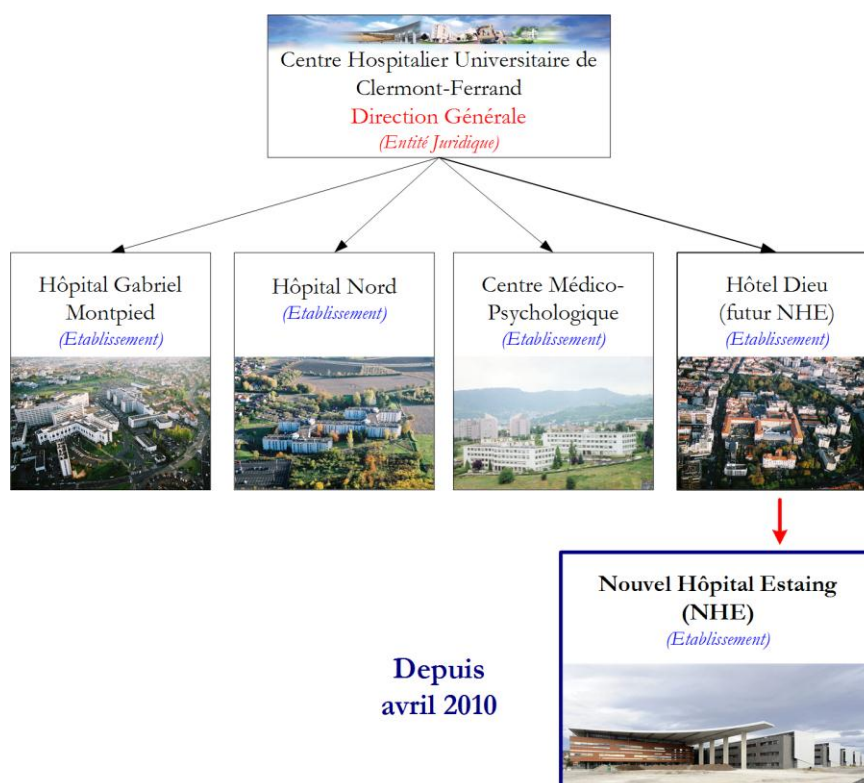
Centre Hospitalier Universitaire de Clermont-Ferrand
Direction Générale
(Entité Juridique)

Hôpital Gabriel Montpied
(Etablissement)

Hôpital Nord
(Etablissement)

Centre Médico-Psychologique
(Etablissement)

Hôtel Dieu
(futur NHE)
(Etablissement)

Nouvel Hôpital Estaing
(NHE)
(Etablissement)

Depuis
avril 2010